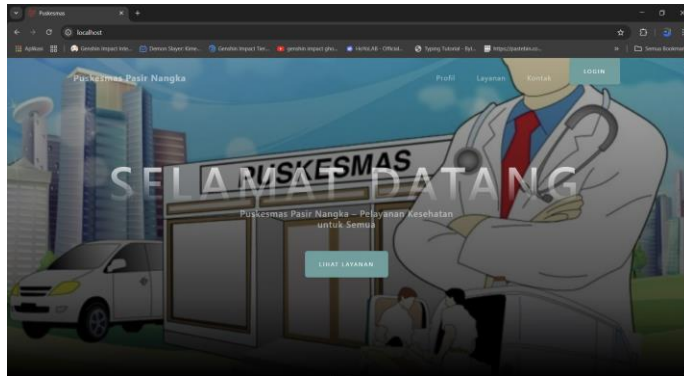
Puskesmas
localhost
Aplikasi | Genshin Impact Inte... | Demon Slayer: Kime... | Genshin Impact Tan... | genshin impact gho... | HoYoLAB - Official... | Typing Tutorial - Bel... | https://pastebin.co... | Semua Bookmark

Puskesmas Pasir Nangka
Profil Layanan Kontak LOGIN

PUSKESMAS

SELAMAT DATANG
Puskesmas Pasir Nangka – Pelayanan Kesehatan untuk Semua

LIHAT LAYANAN